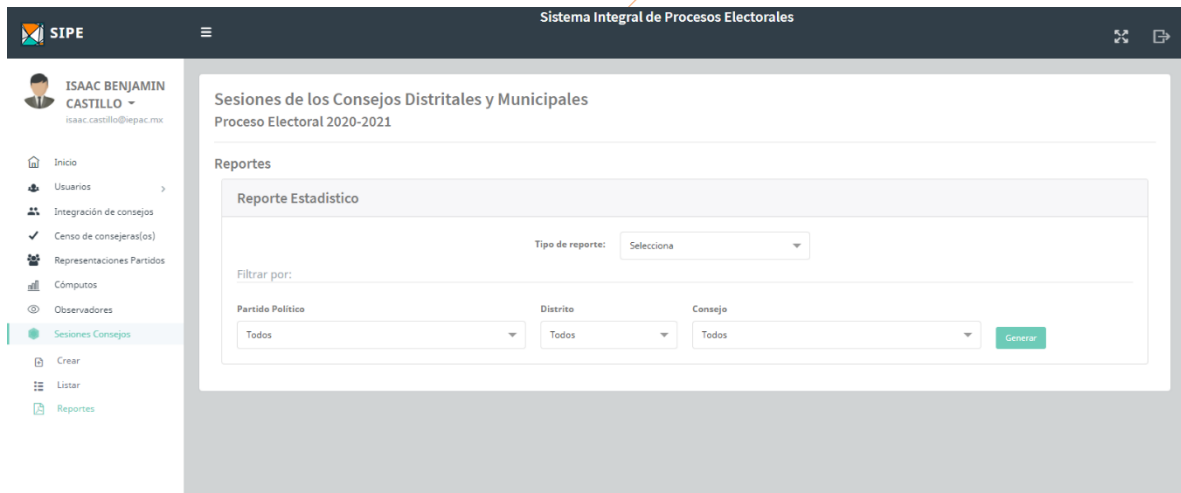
SIPE

Sistema Integral de Procesos Electorales

ISAAC BENJAMIN CASTILLO
isaac.castillo@iepac.mx

Inicio
Usuarios
Integración de consejos
Censo de consejeras(os)
Representaciones Partidos
Cómputos
Observadores
Sesiones Consejos
Crear
Listar
Reportes

Sesiones de los Consejos Distritales y Municipales
Proceso Electoral 2020-2021

Reportes

Reporte Estadistico

Tipo de reporte: Selecciona

Filtrar por:

Partido Político
Todos

Distrito
Todos

Consejo
Todos

Generar